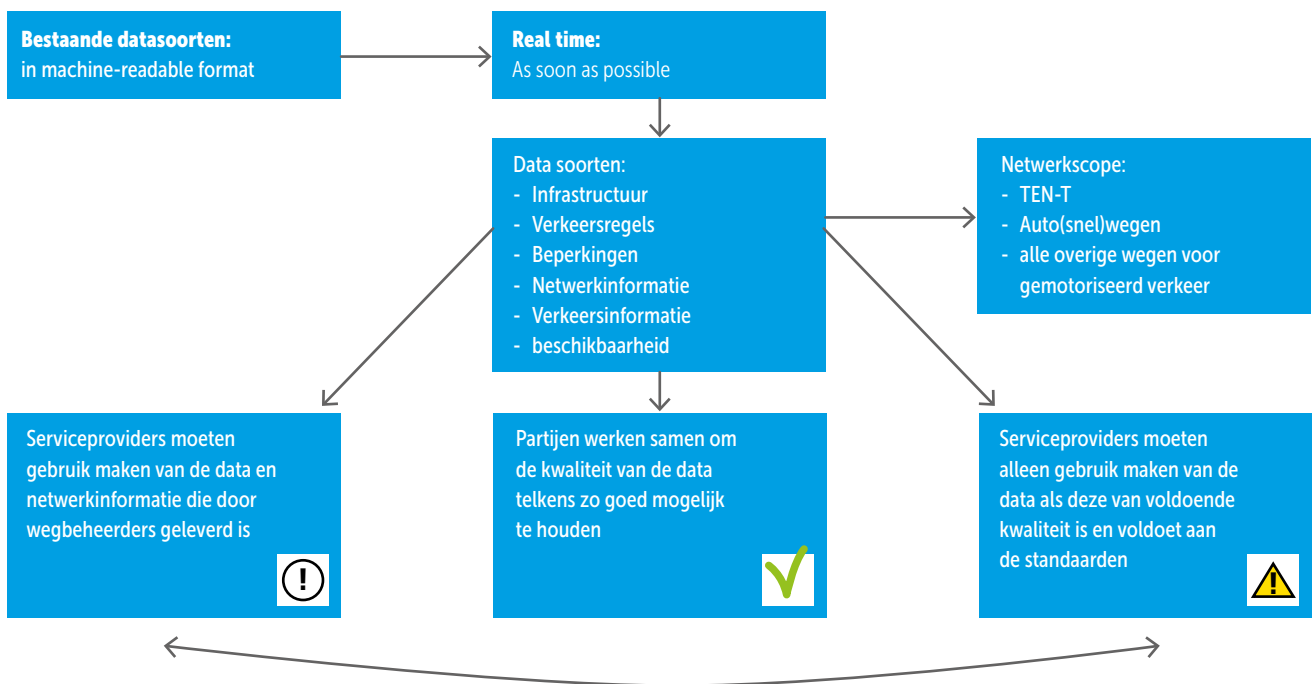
**Bestaande datasoorten:**
in machine-readable format

**Real time:**
As soon as possible

Data soorten:
- Infrastructuur
- Verkeersregels
- Beperkingen
- Netwerkinformatie
- Verkeersinformatie
- beschikbaarheid

Netwerkscope:
- TEN-T
- Auto(snel)wegen
- alle overige wegen voor gemotoriseerd verkeer

Serviceproviders moeten gebruik maken van de data en netwerkinformatie die door wegbeheerders geleverd is

!

Partijen werken samen om de kwaliteit van de data telkens zo goed mogelijk te houden

Serviceproviders moeten alleen gebruik maken van de data als deze van voldoende kwaliteit is en voldoet aan de standaarden

!